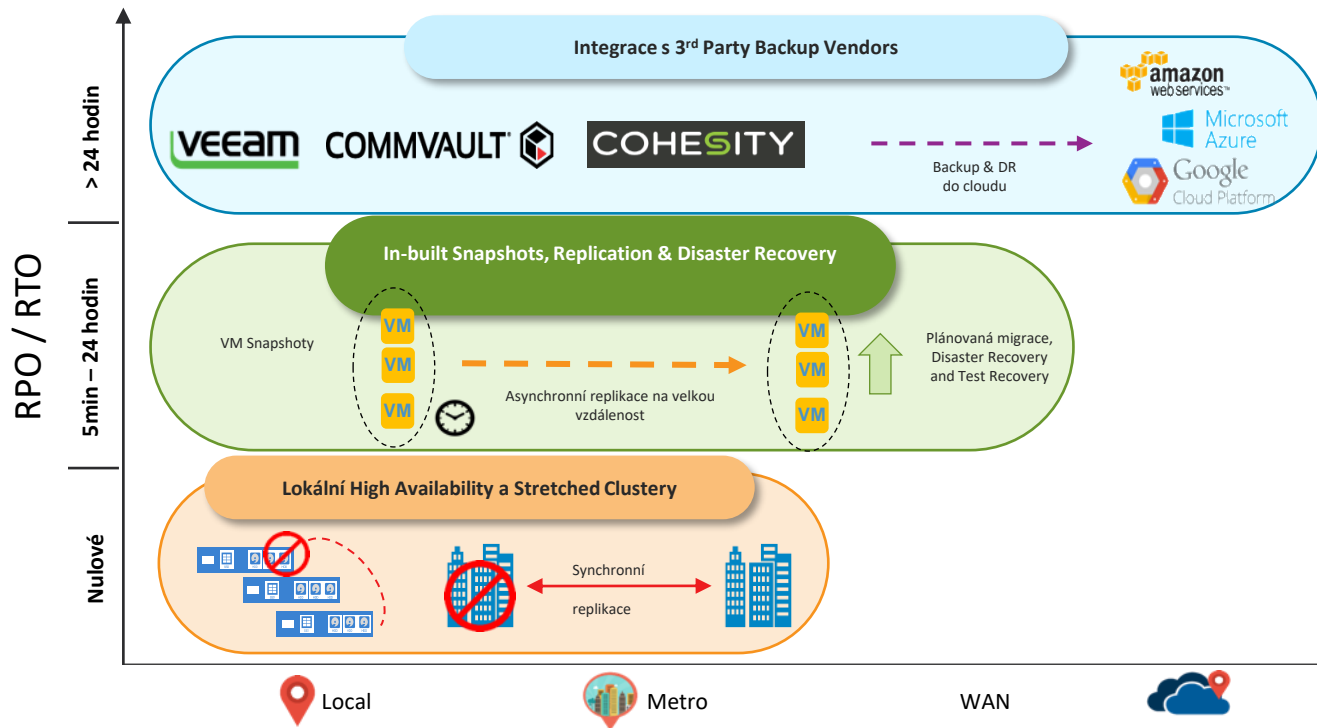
RPO / RTO

> 24 hodin

Integrace s 3$^{rd}$ Party Backup Vendors

VEEAM COMMVAULT COHESITY

Backup & DR do cloudu

amazon web services™

Microsoft Azure

Google Cloud Platform

5min – 24 hodin

In-built Snapshots, Replication & Disaster Recovery

VM Snapshoty

VM
VM
VM

Asynchronní replikace na velkou vzdálenost

VM
VM
VM

Plánovaná migrace, Disaster Recovery and Test Recovery

Nulové

Lokální High Availability a Stretched Clustery

Synchronní replikace

Local Metro WAN